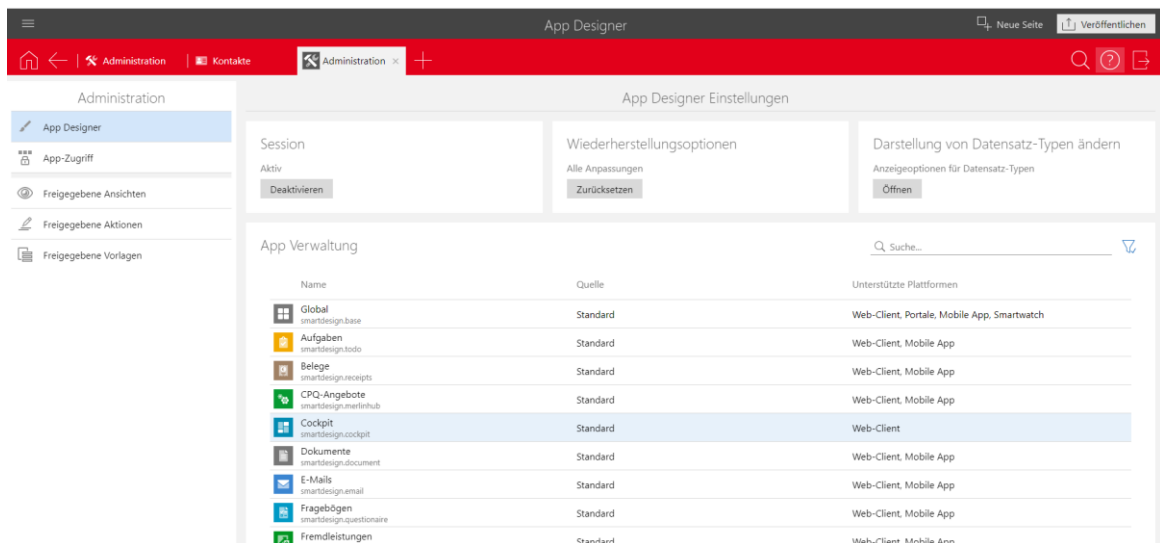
App Designer

Neue Seite Veröffentlichen

Administration | Kontakte | Administration ×

Administration

App Designer

App-Zugriff

Freigegebene Ansichten

Freigegebene Aktionen

Freigegebene Vorlagen

App Designer Einstellungen

Session

Aktiv

Deaktivieren

Wiederherstellungsoptionen

Alle Anpassungen

Zurücksetzen

Darstellung von Datensatz-Typen ändern

Anzeigeoptionen für Datensatz-Typen

Öffnen

App Verwaltung

Suche...

| Name | Quelle | Unterstützte Plattformen |
|---|---|---|
| Global smartdesign.base | Standard | Web-Client, Portale, Mobile App, Smartwatch |
| Aufgaben smartdesign.todo | Standard | Web-Client, Mobile App |
| Belege smartdesign.receipts | Standard | Web-Client, Mobile App |
| CPQ-Angebote smartdesign.merlinhub | Standard | Web-Client, Mobile App |
| Cockpit smartdesign.cockpit | Standard | Web-Client |
| Dokumente smartdesign.document | Standard | Web-Client, Mobile App |
| E-Mails smartdesign.email | Standard | Web-Client, Mobile App |
| Fragebögen smartdesign.questionaire | Standard | Web-Client, Mobile App |
| Fremdleistungen | Standard | Web-Client, Mobile App |